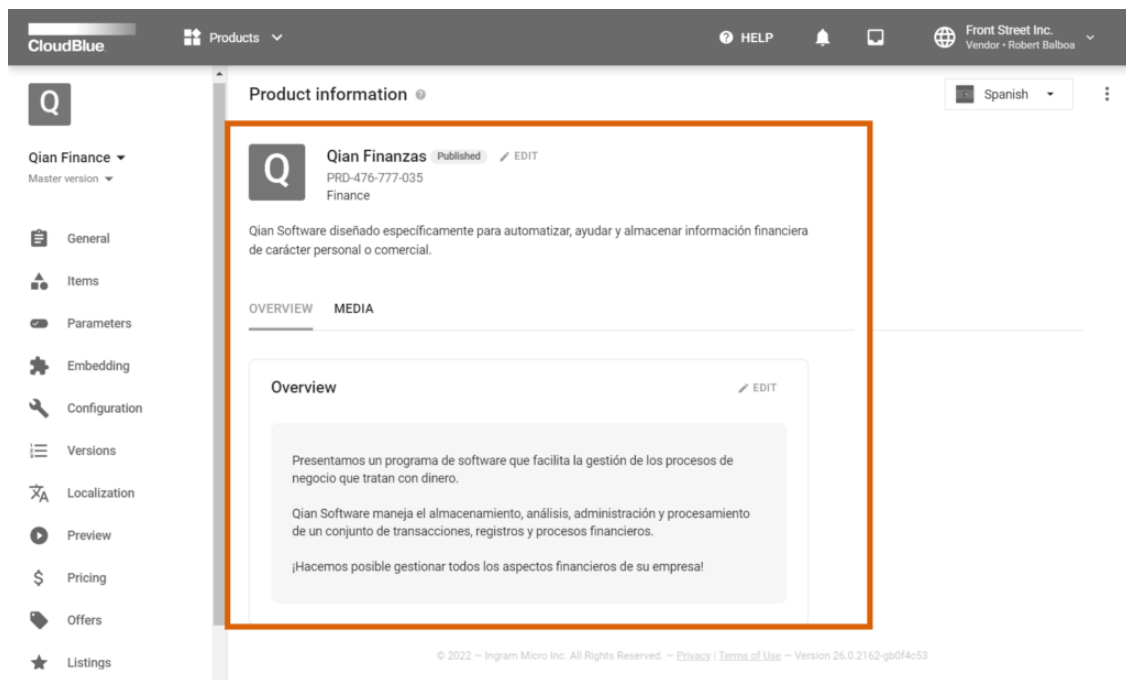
CloudBlue

Products

HELP

Front Street Inc.
Vendor • Robert Balboa

Q

Qian Finance
Master version

General
Items
Parameters
Embedding
Configuration
Versions
Localization
Preview
Pricing
Offers
Listings

Product information

Spanish

Q

Qian Finanzas Published EDIT
PRD-476-777-035
Finance

Qian Software diseñado específicamente para automatizar, ayudar y almacenar información financiera de carácter personal o comercial.

OVERVIEW MEDIA

Overview EDIT

Presentamos un programa de software que facilita la gestión de los procesos de negocio que tratan con dinero.

Qian Software maneja el almacenamiento, análisis, administración y procesamiento de un conjunto de transacciones, registros y procesos financieros.

¡Hacemos posible gestionar todos los aspectos financieros de su empresa!

© 2022 — Ingram Micro Inc. All Rights Reserved. — Privacy | Terms of Use — Version 26.0.2162-gb0f4c53